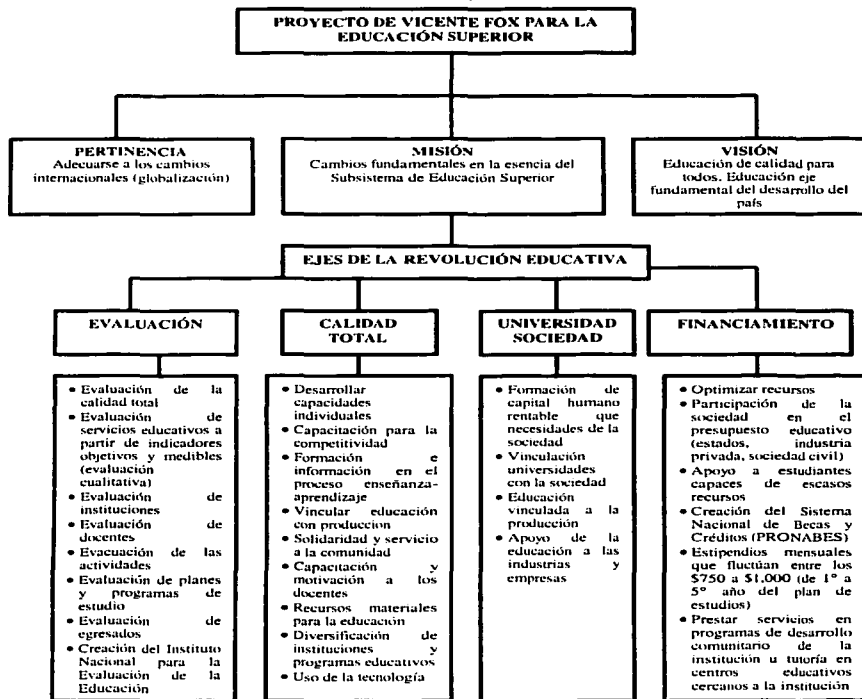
PROYECTO DE VICENTE FOX PARA LA EDUCACIÓN SUPERIOR

PERTINENCIA
Adecuarse a los cambios internacionales (globalización)

MISIÓN
Cambios fundamentales en la esencia del Subsistema de Educación Superior

VISIÓN
Educación de calidad para todos. Educación eje fundamental del desarrollo del país

EJES DE LA REVOLUCIÓN EDUCATIVA

EVALUACIÓN

• Evaluación de la calidad total
• Evaluación de servicios educativos a partir de indicadores objetivos y medibles (evaluación cualitativa)
• Evaluación de instituciones
• Evaluación de docentes
• Evacuación de las actividades
• Evaluación de planes y programas de estudio
• Evaluación de egresados
• Creación del Instituto Nacional para la Evaluación de la Educación

CALIDAD TOTAL

• Desarrollar capacidades individuales
• Capacitación para la competitividad
• Formación e información en el proceso enseñanza-aprendizaje
• Vincular educación con produccion
• Solidaridad y servicio a la comunidad
• Capacitación y motivación a los docentes
• Recursos materiales para la educación
• Diversificación de instituciones y programas educativos
• Uso de la tecnología

UNIVERSIDAD SOCIEDAD

• Formación de capital humano rentable que necesidades de la sociedad
• Vinculación universidades con la sociedad
• Educación vinculada a la producción
• Apoyo de la educación a las industrias y empresas

FINANCIAMIENTO

• Optimizar recursos
• Participación de la sociedad en el presupuesto educativo (estados, industria privada, sociedad civil)
• Apoyo a estudiantes capaces de escasos recursos
• Creación del Sistema Nacional de Becas y Créditos (PRONABES)
• Estipendios mensuales que fluctúan entre los $750 a $1,000 (de 1° a 5° año del plan de estudios)
• Prestar servicios en programas de desarrollo comunitario de la institución u tutoría en centros educativos cercanos a la institución